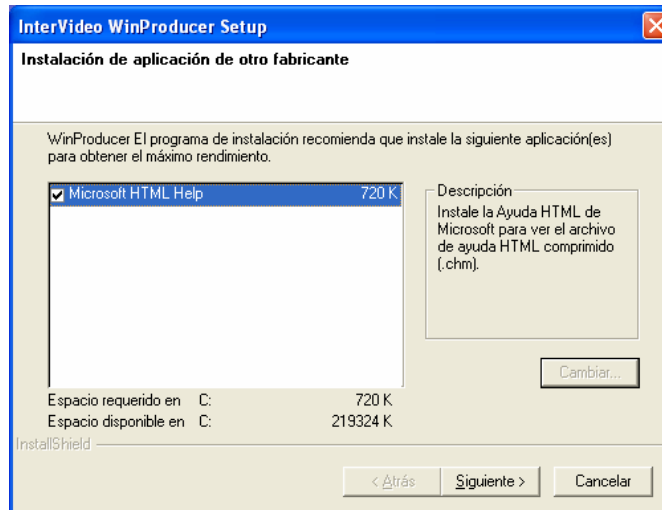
InterVideo WinProducer Setup

Instalación de aplicación de otro fabricante

WinProducer El programa de instalación recomienda que instale la siguiente aplicación(es) para obtener el máximo rendimiento.

☑ Microsoft HTML Help 720 K

Descripción
Instale la Ayuda HTML de Microsoft para ver el archivo de ayuda HTML comprimido (.chm).

Cambiar...

Espacio requerido en C: 720 K
Espacio disponible en C: 219324 K

InstallShield

< Atrás Siguiente > Cancelar